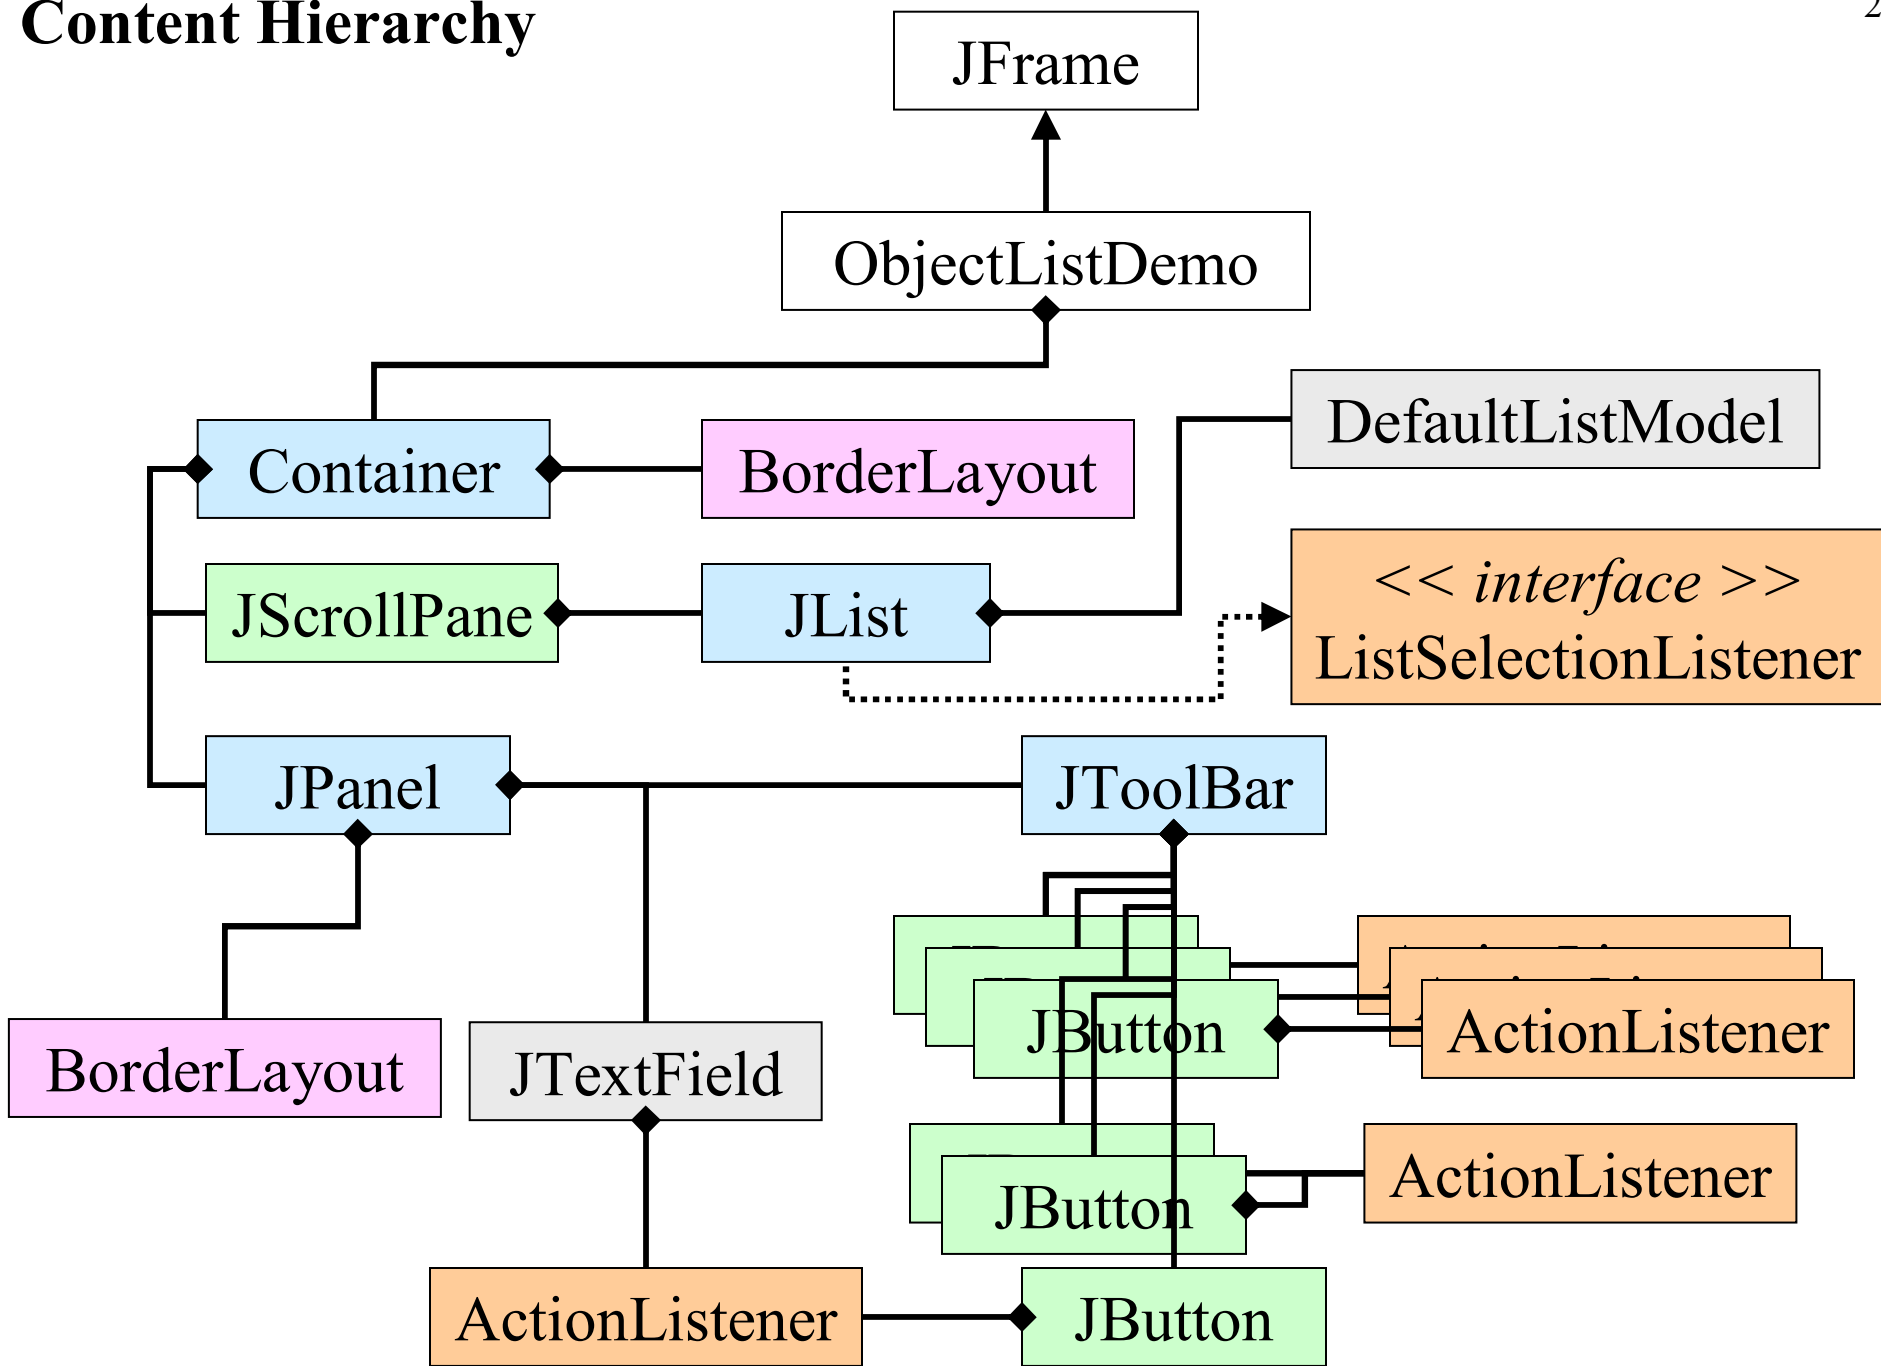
Content Hierarchy

2

JFrame

ObjectListDemo

Container

BorderLayout

DefaultListModel

JScrollPane

JList

<< *interface* >>
ListSelectionListener

JPanel

JToolBar

BorderLayout

JTextField

JButton

ActionListener

JButton

ActionListener

ActionListener

JButton